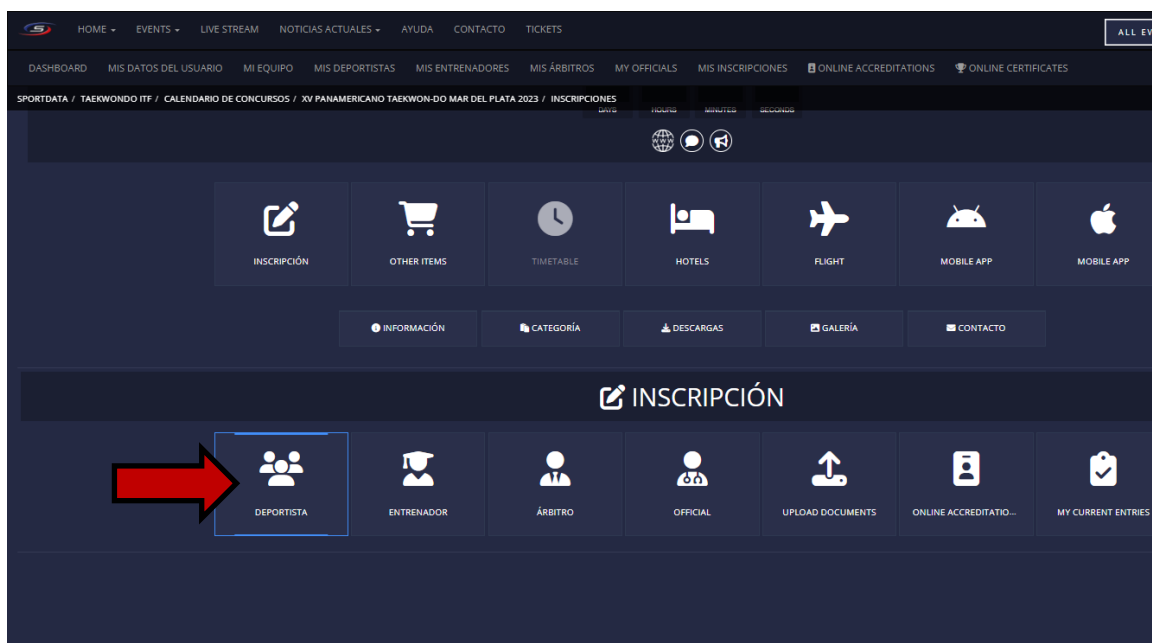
HOME ▾ EVENTS ▾ LIVE STREAM NOTICIAS ACTUALES ▾ AYUDA CONTACTO TICKETS

ALL EV

DASHBOARD MIS DATOS DEL USUARIO MI EQUIPO MIS DEPORTISTAS MIS ENTRENADORES MIS ÁRBITROS MY OFFICIALS MIS INSCRIPCIONES ONLINE ACCREDITATIONS ONLINE CERTIFICATES

SPORTDATA / TAEKWONDO ITF / CALENDARIO DE CONCURSOS / XV PANAMERICANO TAEKWON-DO MAR DEL PLATA 2023 / INSCRIPCIONES

DAYS HOURS MINUTES SECONDS

INSCRIPCIÓN
OTHER ITEMS
TIMETABLE
HOTELS
FLIGHT
MOBILE APP
MOBILE APP

INFORMACIÓN
CATEGORÍA
DESCARGAS
GALERÍA
CONTACTO

INSCRIPCIÓN

DEPORTISTA
ENTRENADOR
ÁRBITRO
OFFICIAL
UPLOAD DOCUMENTS
ONLINE ACCREDITATIO...
MY CURRENT ENTRIES